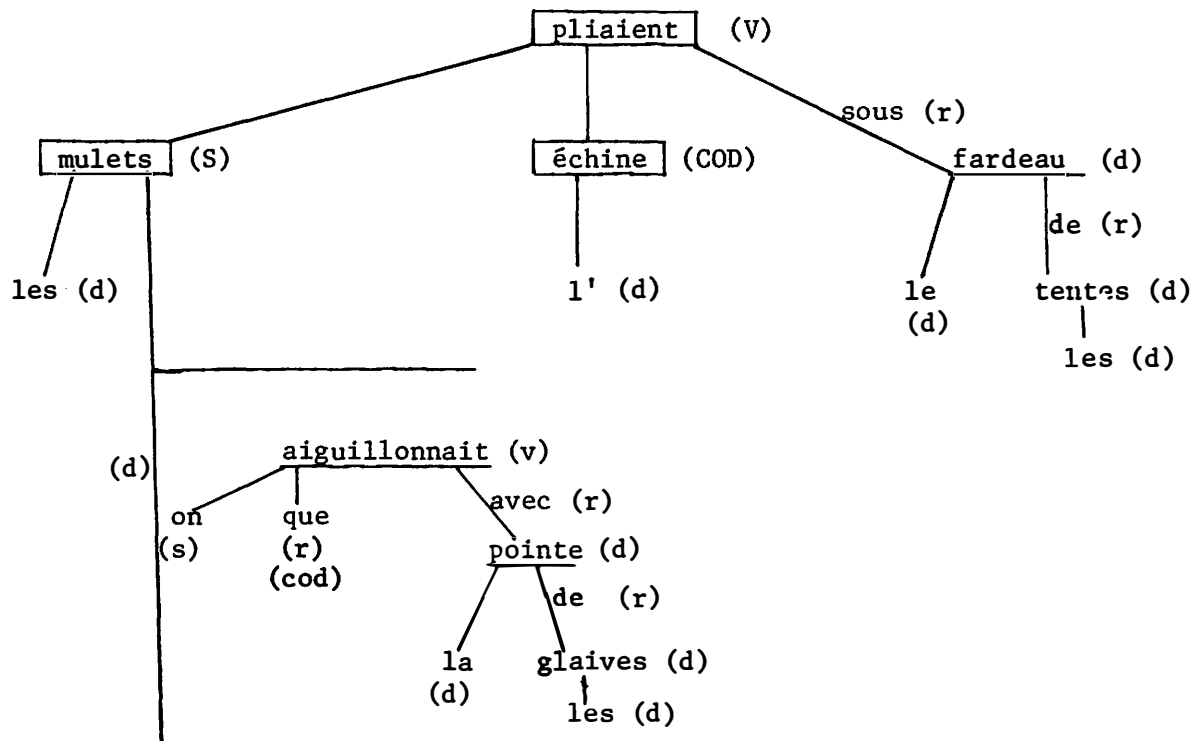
pliaient (V)

mulets (S)

échine (COD)

sous (r)

fardeau (d)

de (r)

les (d)

l' (d)

le (d)

tentes (d)

les (d)

(d)

aiguillonnait (v)

on (s)

que (r) (cod)

avec (r)

pointe (d)

de (r)

la (d)

glaives (d)

les (d)